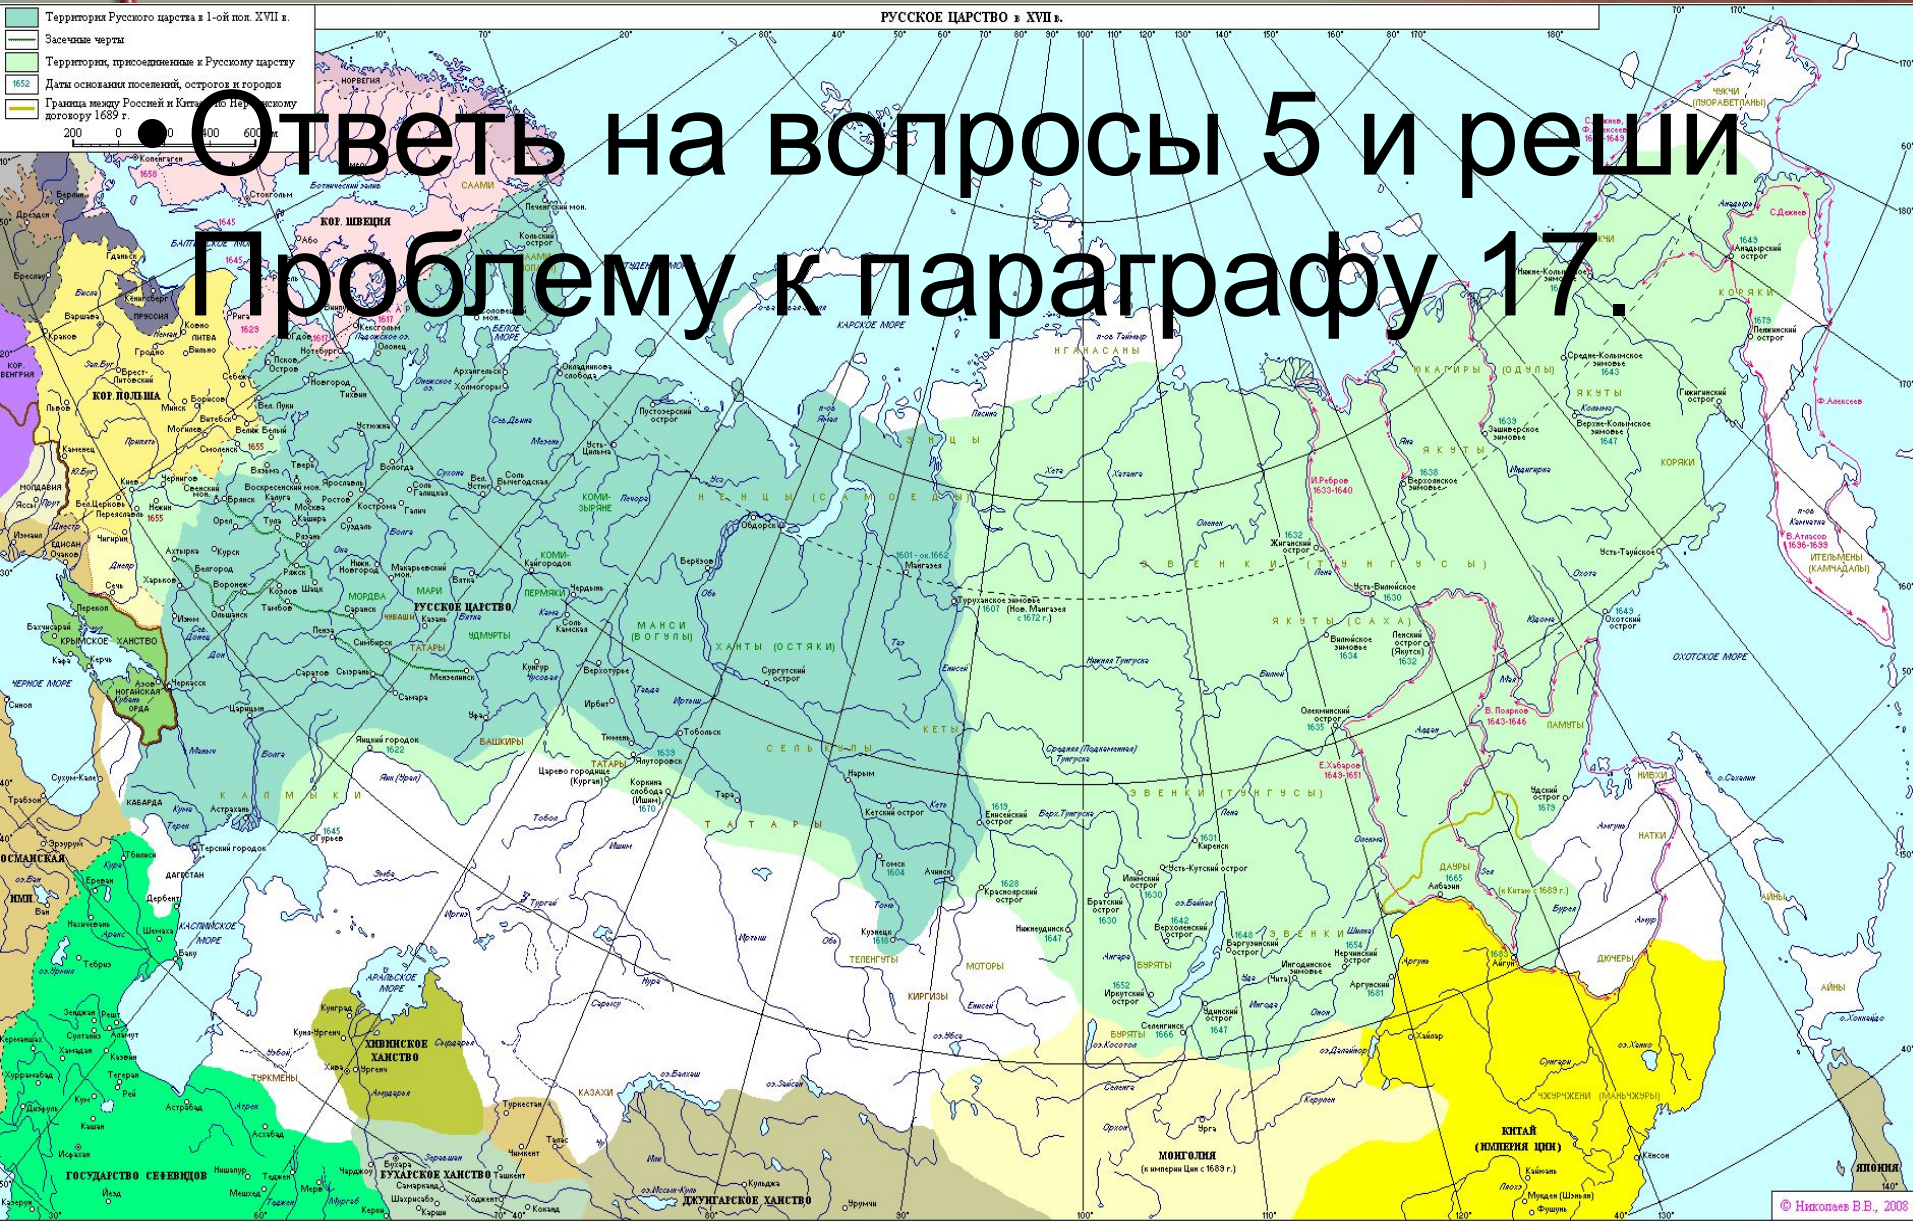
Территория Русского царства в 1-ой пол. XVII в.
Засечные черты
Территории, присоединенные к Русскому царству
1652 Даты основания поселений, острогов и городов
Граница между Россией и Китаем по Нерчинскому договору 1689 г.
200 0 200 400 600 км

РУССКОЕ ЦАРСТВО в XVII в.

• Ответь на вопросы 5 и реши Проблему к параграфу 17.

КОР. ШВЕЦИЯ
КОР. ПОЛЬША
РУССКОЕ ЦАРСТВО
КРЫМСКОЕ ХАНСТВО
ЧЕРНОЕ МОРЕ
ОСМАНСКАЯ
ГОСУДАРСТВО СЕФЕВИДОВ
ХИВИНСКОЕ ХАНСТВО
БУХАРСКОЕ ХАНСТВО
ДЖУНГАРСКОЕ ХАНСТВО
КАСПИЙСКОЕ МОРЕ
АРАЛЬСКОЕ МОРЕ
БЕЛОЕ МОРЕ
КАРСКОЕ МОРЕ
ОХОТСКОЕ МОРЕ
МОНГОЛИЯ
(к империи Цин с 1689 г.)
КИТАЙ (ИМПЕРИЯ ЦИН)
ЯПОНИЯ
ЧУКЧИ
КОРЯКИ
ЮКАГИРЫ (ОДУЛЫ)
ЯКУТЫ
ЭВЕНКИ (ТУНГУСЫ)
ЯКУТЫ (САХА)
НЕНЦЫ (САМОЕДЫ)
ХАНТЫ (ОСТЯКИ)
МАНСИ (ВОГУЛЫ)
СЕЛЬКУПЫ
КЕТЫ
ТАТАРЫ
КАЛМЫКИ
БАШКИРЫ
КАЗАХИ
БУРЯТЫ
ДАУРЫ
ДЮЧЕРЫ
НАТКИ
АЙНЫ
НИВХИ
ИТЕЛЬМЕНЫ (КАМЧАДАЛЫ)
НГАНАСАНЫ
ЭНЦЫ
ТЕЛЕНГУТЫ
КИРГИЗЫ
МОТОРЫ
ТУРКМЕНЫ
ЧЖУРЧЖЕНИ (МАНЬЧЖУРЫ)

© Николаев В.В., 2008